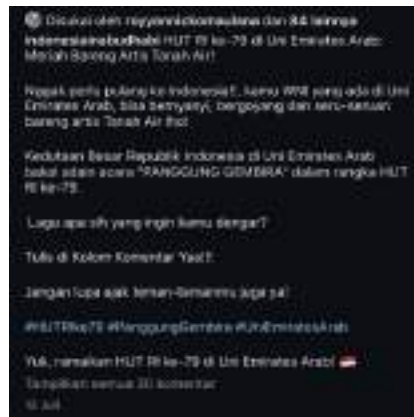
Disukai oleh reyyanmichomaulana dan 84 lainnya

indonesiainabudhabi HUT RI ke-79 di Uni Emirates Arab: Meriah Bareng Artis Tanah Air!

Nggak perlu pulang ke Indonesia!!.. kamu WNI yang ada di Uni Emirates Arab, bisa bernyanyi, bergoyang dan seru-seruan bareng artis Tanah Air lho!

Kedutaan Besar Republik Indonesia di Uni Emirates Arab bakal adain acara "PANGGUNG GEMBIRA" dalam rangka HUT RI ke-79.

Lagu apa sih yang ingin kamu dengar?

Tulis di Kolom Komentar Yaa!!

Jangan lupa ajak teman-temanmu juga ya!

#HUTRIke79 #PanggungGembira #UniEmiratesArab

Yuk, ramaikan HUT RI ke-79 di Uni Emirates Arab!

Tampilkan semua 30 komentar

12 Juli